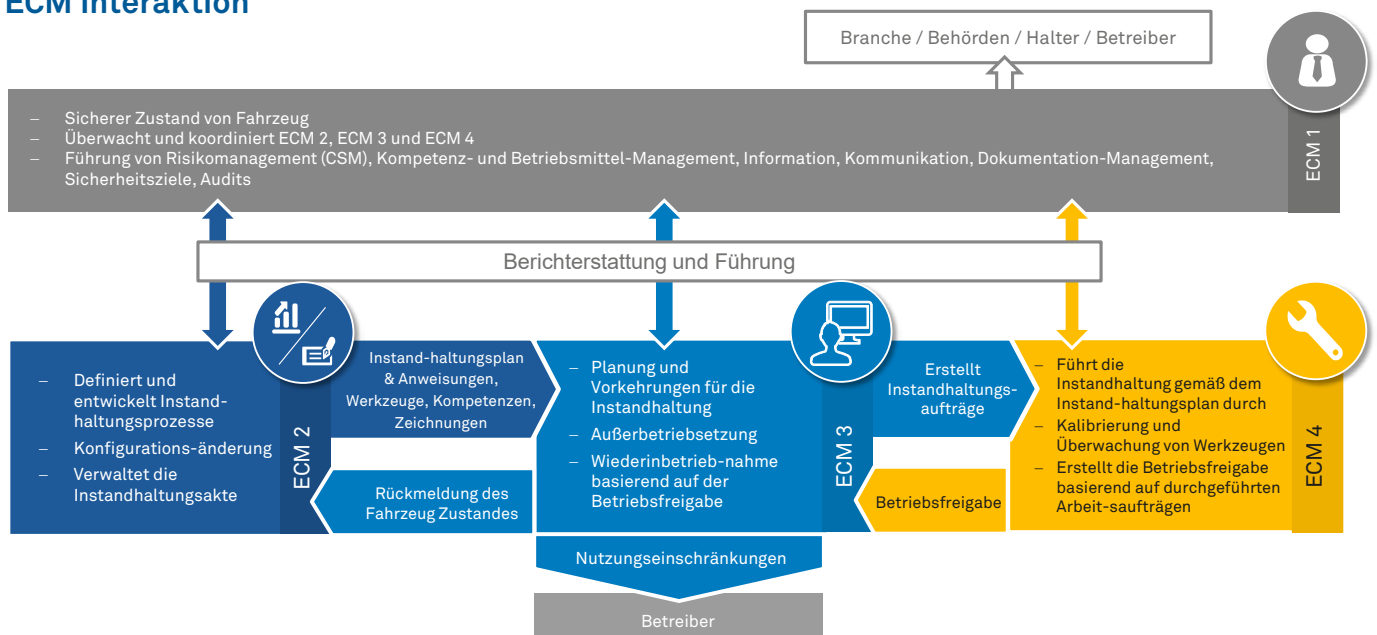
ECM Interaktion

Branche / Behörden / Halter / Betreiber

– Sicherer Zustand von Fahrzeug
– Überwacht und koordiniert ECM 2, ECM 3 und ECM 4
– Führung von Risikomanagement (CSM), Kompetenz- und Betriebsmittel-Management, Information, Kommunikation, Dokumentation-Management, Sicherheitsziele, Audits

ECM 1

Berichterstattung und Führung

– Definiert und entwickelt Instandhaltungsprozesse
– Konfigurations-änderung
– Verwaltet die Instandhaltungsakte

ECM 2

Instand-haltungsplan & Anweisungen, Werkzeuge, Kompetenzen, Zeichnungen

Rückmeldung des Fahrzeug Zustandes

– Planung und Vorkehrungen für die Instandhaltung
– Außerbetriebsetzung
– Wiederinbetrieb-nahme basierend auf der Betriebsfreigabe

ECM 3

Erstellt Instandhaltungsaufträge

Betriebsfreigabe

– Führt die Instandhaltung gemäß dem Instand-haltungsplan durch
– Kalibrierung und Überwachung von Werkzeugen
– Erstellt die Betriebsfreigabe basierend auf durchgeführten Arbeit-saufträgen

ECM 4

Nutzungseinschränkungen

Betreiber